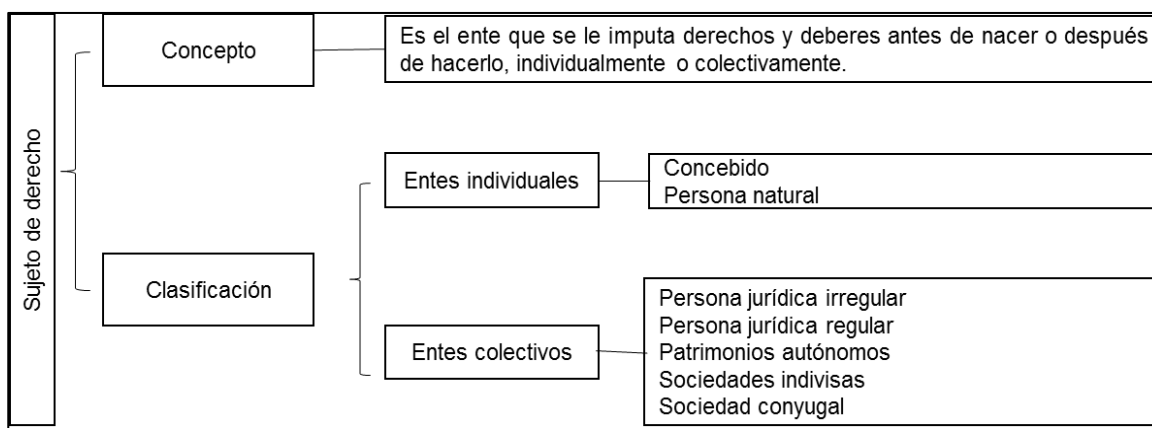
Sujeto de derecho

Concepto

Es el ente que se le imputa derechos y deberes antes de nacer o después de hacerlo, individualmente o colectivamente.

Clasificación

Entes individuales

Concebido
Persona natural

Entes colectivos

Persona jurídica irregular
Persona jurídica regular
Patrimonios autónomos
Sociedades indivisas
Sociedad conyugal